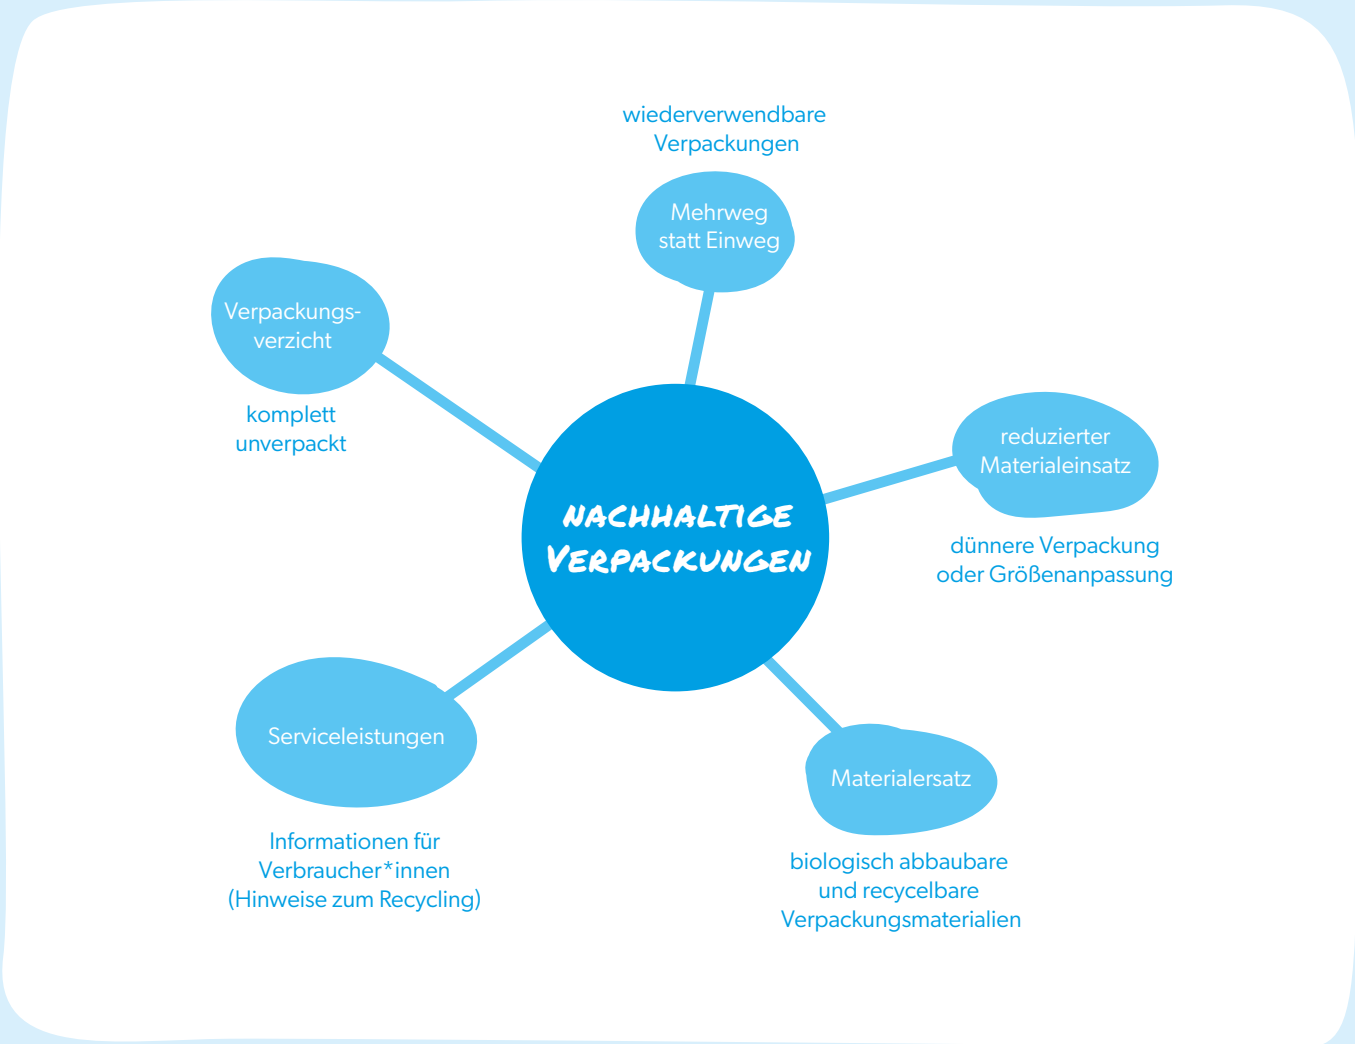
NACHHALTIGE VERPACKUNGEN

wiederverwendbare Verpackungen

Mehrweg statt Einweg

Verpackungsverzicht

komplett unverpackt

reduzierter Materialeinsatz

dünnere Verpackung oder Größenanpassung

Serviceleistungen

Informationen für Verbraucher*innen (Hinweise zum Recycling)

Materialersatz

biologisch abbaubare und recycelbare Verpackungsmaterialien